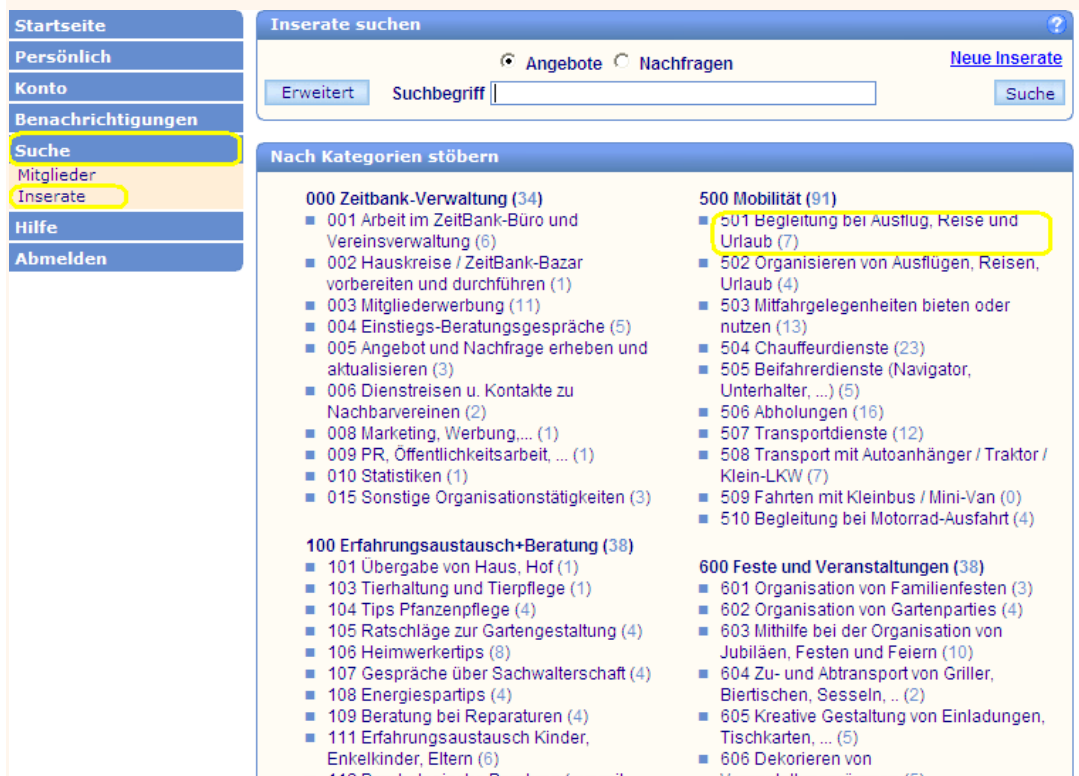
Startseite
Persönlich
Konto
Benachrichtigungen
Suche
Mitglieder
Inserate
Hilfe
Abmelden

Inserate suchen

Angebote Nachfragen

Neue Inserate

Erweitert Suchbegriff Suche

Nach Kategorien stöbern

000 Zeitbank-Verwaltung (34)
001 Arbeit im ZeitBank-Büro und Vereinsverwaltung (6)
002 Hauskreise / ZeitBank-Bazar vorbereiten und durchführen (1)
003 Mitgliederwerbung (11)
004 Einstiegs-Beratungsgespräche (5)
005 Angebot und Nachfrage erheben und aktualisieren (3)
006 Dienstreisen u. Kontakte zu Nachbarvereinen (2)
008 Marketing, Werbung,... (1)
009 PR, Öffentlichkeitsarbeit, ... (1)
010 Statistiken (1)
015 Sonstige Organisationstätigkeiten (3)

100 Erfahrungsaustausch+Beratung (38)
101 Übergabe von Haus, Hof (1)
103 Tierhaltung und Tierpflege (1)
104 Tips Pfanzenpflege (4)
105 Ratschläge zur Gartengestaltung (4)
106 Heimwerkertips (8)
107 Gespräche über Sachwalterschaft (4)
108 Energiespartips (4)
109 Beratung bei Reparaturen (4)
111 Erfahrungsaustausch Kinder, Enkelkinder, Eltern (6)
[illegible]

500 Mobilität (91)
501 Begleitung bei Ausflug, Reise und Urlaub (7)
502 Organisieren von Ausflügen, Reisen, Urlaub (4)
503 Mitfahrgelegenheiten bieten oder nutzen (13)
504 Chauffeurdienste (23)
505 Beifahrerdienste (Navigator, Unterhalter, ...) (5)
506 Abholungen (16)
507 Transportdienste (12)
508 Transport mit Autoanhänger / Traktor / Klein-LKW (7)
509 Fahrten mit Kleinbus / Mini-Van (0)
510 Begleitung bei Motorrad-Ausfahrt (4)

600 Feste und Veranstaltungen (38)
601 Organisation von Familienfesten (3)
602 Organisation von Gartenparties (4)
603 Mithilfe bei der Organisation von Jubiläen, Festen und Feiern (10)
604 Zu- und Abtransport von Griller, Biertischen, Sesseln, .. (2)
605 Kreative Gestaltung von Einladungen, Tischkarten, ... (5)
606 Dekorieren von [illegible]